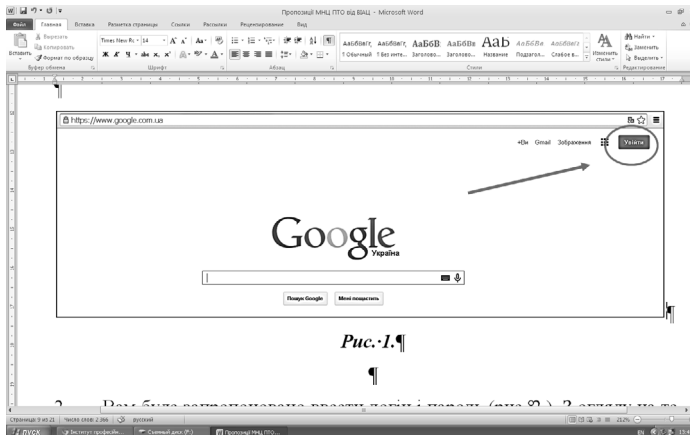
Пропозиції МНЦ ПТО від ВІАЦ - Microsoft Word

Файл Главная Вставка Разметка страницы Ссылки Рассылки Рецензирование Вид

Вырезать
Копировать
Вставить
Формат по образцу
Буфер обмена

Times New Ro 14 A A Aa
Ж К Ч abe x₂ x²
Шрифт

Абзац

АаБбВвГг, АаБбВвГг, АаБбВ АаБбВв Ааb АаБбВв АаБбВвГ
¶ Обычный ¶ Без инте... Заголово... Заголово... Название Подзагол... Слабое в...
Стили

Изменить стили
Найти
Заменить
Выделить
Редактирование

¶

https://www.google.com.ua

+Ви Gmail Зображення Увійти

Google
Україна

Пошук Google Мені пощастить

¶

Рис.·1.¶

¶

2. Вам буде запропоновано ввести логін і пароль (рис 2.). З огляду на те

Страница: 9 из 21 Число слов: 2 366 русский

пуск Інститут професійн... Съемный диск (F:) Пропозиції МНЦ ПТО...

210% EN